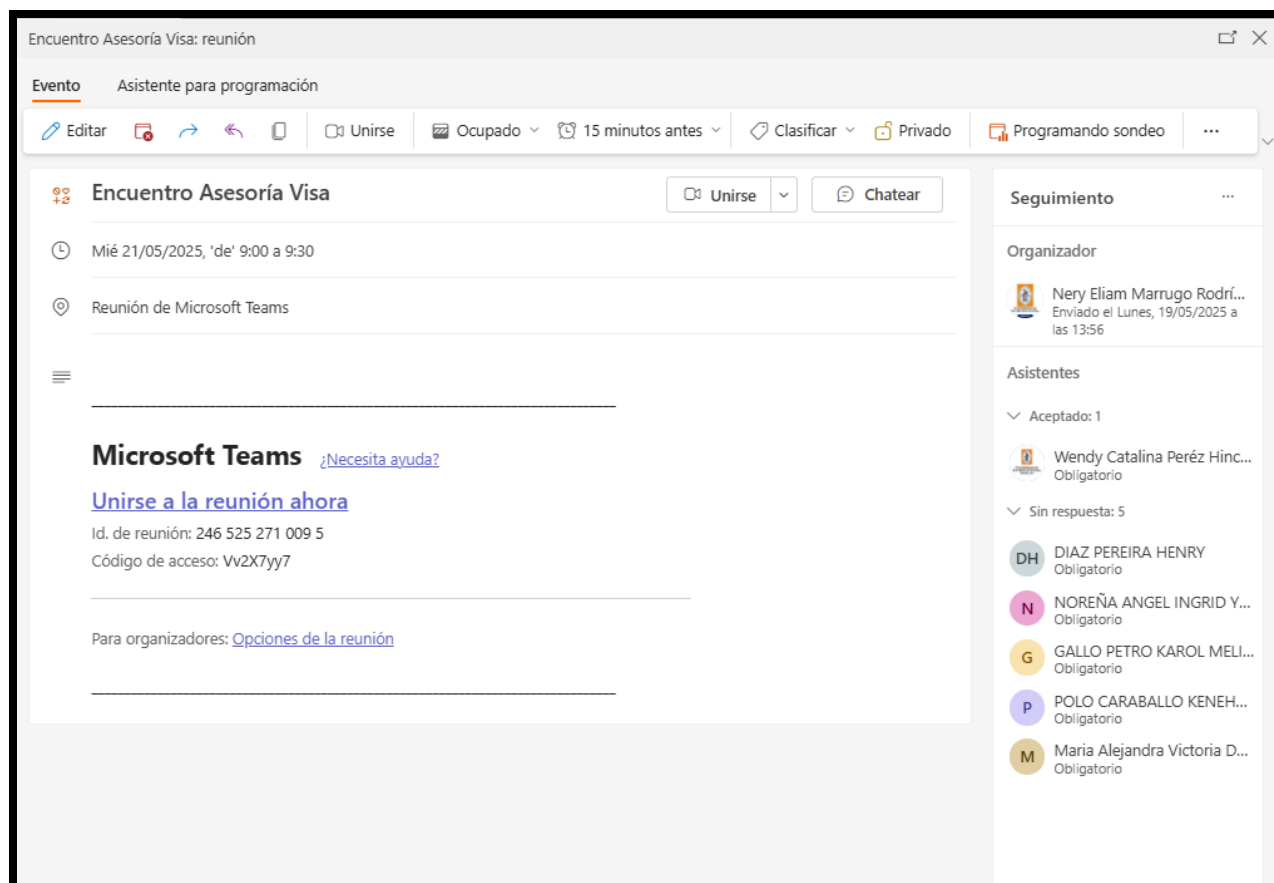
Encuentro Asesoría Visa: reunión

Evento Asistente para programación

Editar Unirse Ocupado 15 minutos antes Clasificar Privado Programando sondeo ···

Encuentro Asesoría Visa

Unirse Chatear

Mié 21/05/2025, 'de' 9:00 a 9:30

Reunión de Microsoft Teams

________________________________________________________________________________

**Microsoft Teams** ¿Necesita ayuda?

Unirse a la reunión ahora

Id. de reunión: 246 525 271 009 5

Código de acceso: Vv2X7yy7

Para organizadores: Opciones de la reunión

________________________________________________________________________________

Seguimiento ···

Organizador

Nery Eliam Marrugo Rodrí...
Enviado el Lunes, 19/05/2025 a las 13:56

Asistentes

Aceptado: 1

Wendy Catalina Peréz Hinc...
Obligatorio

Sin respuesta: 5

DH DIAZ PEREIRA HENRY
Obligatorio

N NOREÑA ANGEL INGRID Y...
Obligatorio

G GALLO PETRO KAROL MELI...
Obligatorio

P POLO CARABALLO KENEH...
Obligatorio

M Maria Alejandra Victoria D...
Obligatorio